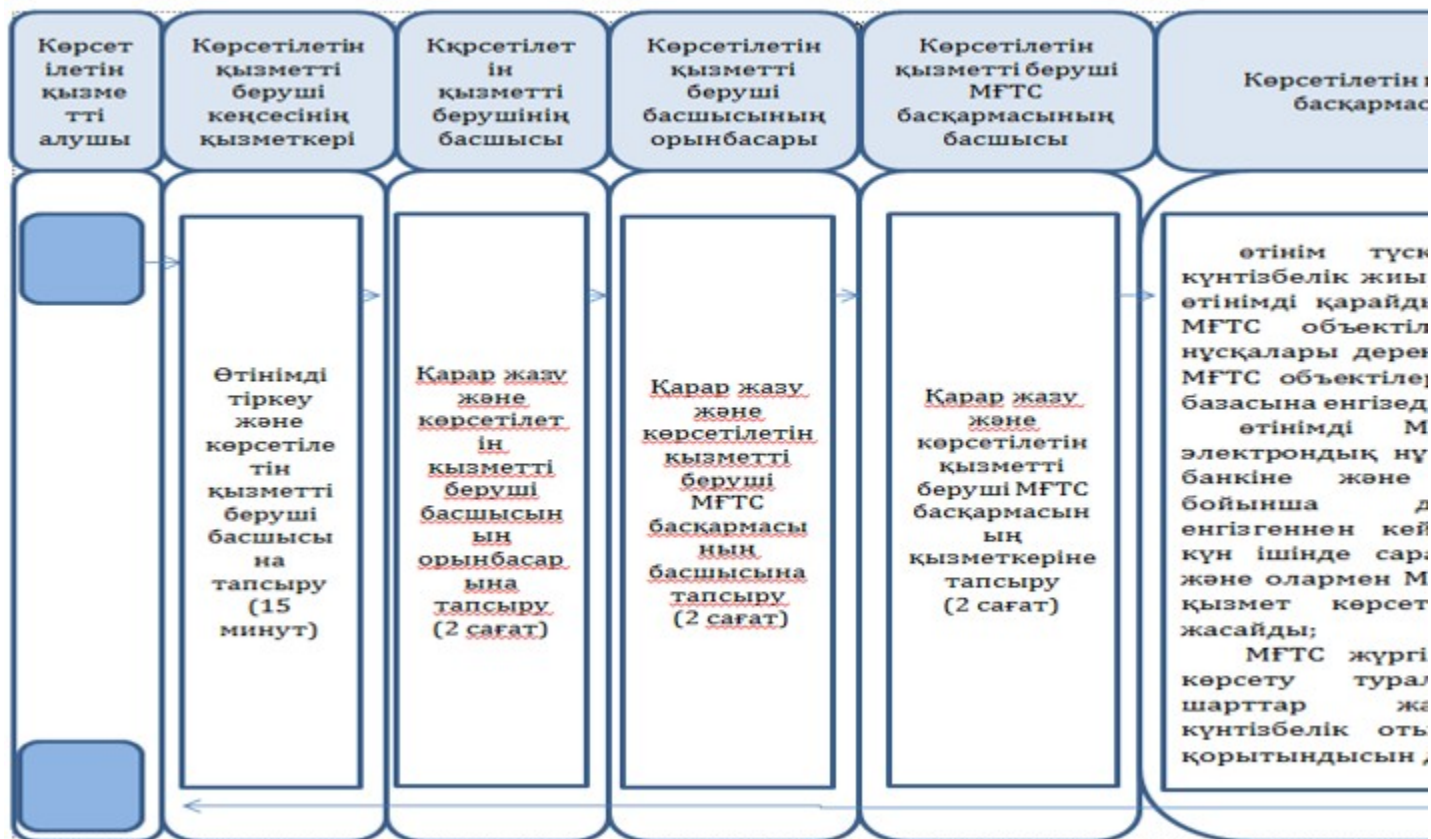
Көрсетілетін қызметті алушы

Көрсетілетін қызметті беруші кеңсесінің қызметкері

Ккрсетілетін қызметті берушінің басшысы

Көрсетілетін қызметті беруші басшысының орынбасары

Көрсетілетін қызметті беруші МҒТС басқармасының басшысы

Көрсетілетін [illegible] басқармас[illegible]

Өтінімді тіркеу және көрсетілетін қызметті беруші басшысына тапсыру (15 минут)

Қарар жазу және көрсетілетін қызметті беруші басшысының орынбасарына тапсыру (2 сағат)

Қарар жазу және көрсетілетін қызметті беруші МҒТС басқармасының басшысына тапсыру (2 сағат)

Қарар жазу және көрсетілетін қызметті беруші МҒТС басқармасының қызметкеріне тапсыру (2 сағат)

өтінім түск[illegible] күнтізбелік жиы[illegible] өтінімді қарайды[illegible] МҒТС объектіл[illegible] нұсқалары дерек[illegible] МҒТС объектілер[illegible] базасына енгізед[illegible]
өтінімді М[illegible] электрондық нұ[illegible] банкіне және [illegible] бойынша д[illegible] енгізгеннен кей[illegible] күн ішінде сара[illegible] және олармен М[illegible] қызмет көрсет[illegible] жасайды;
МҒТС жүргі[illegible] көрсету турал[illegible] шарттар жа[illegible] күнтізбелік оты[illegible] қорытындысын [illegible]